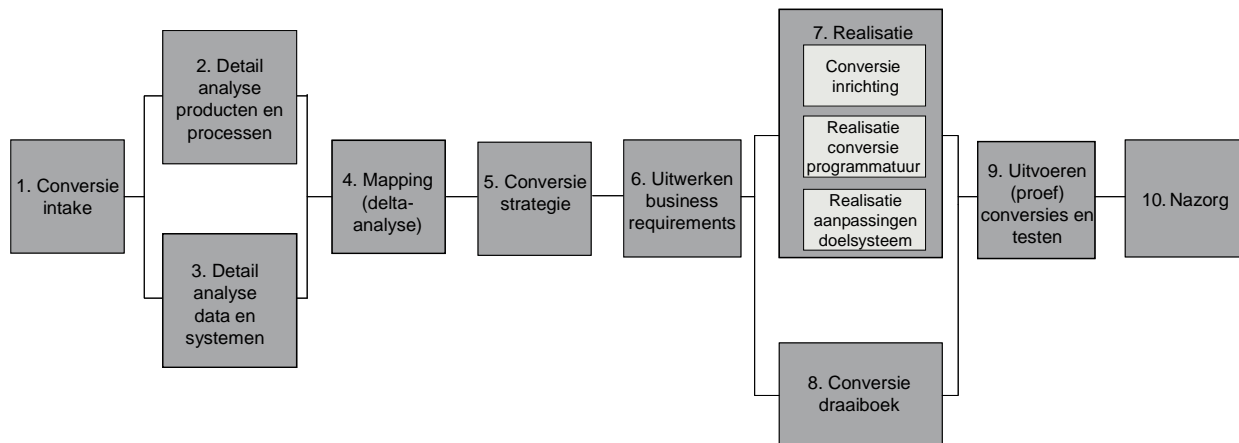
1. Conversie intake

2. Detail analyse producten en processen

3. Detail analyse data en systemen

4. Mapping (delta-analyse)

5. Conversie strategie

6. Uitwerken business requirements

7. Realisatie

Conversie inrichting

Realisatie conversie programmatuur

Realisatie aanpassingen doelsysteem

8. Conversie draaiboek

9. Uitvoeren (proef) conversies en testen

10. Nazorg